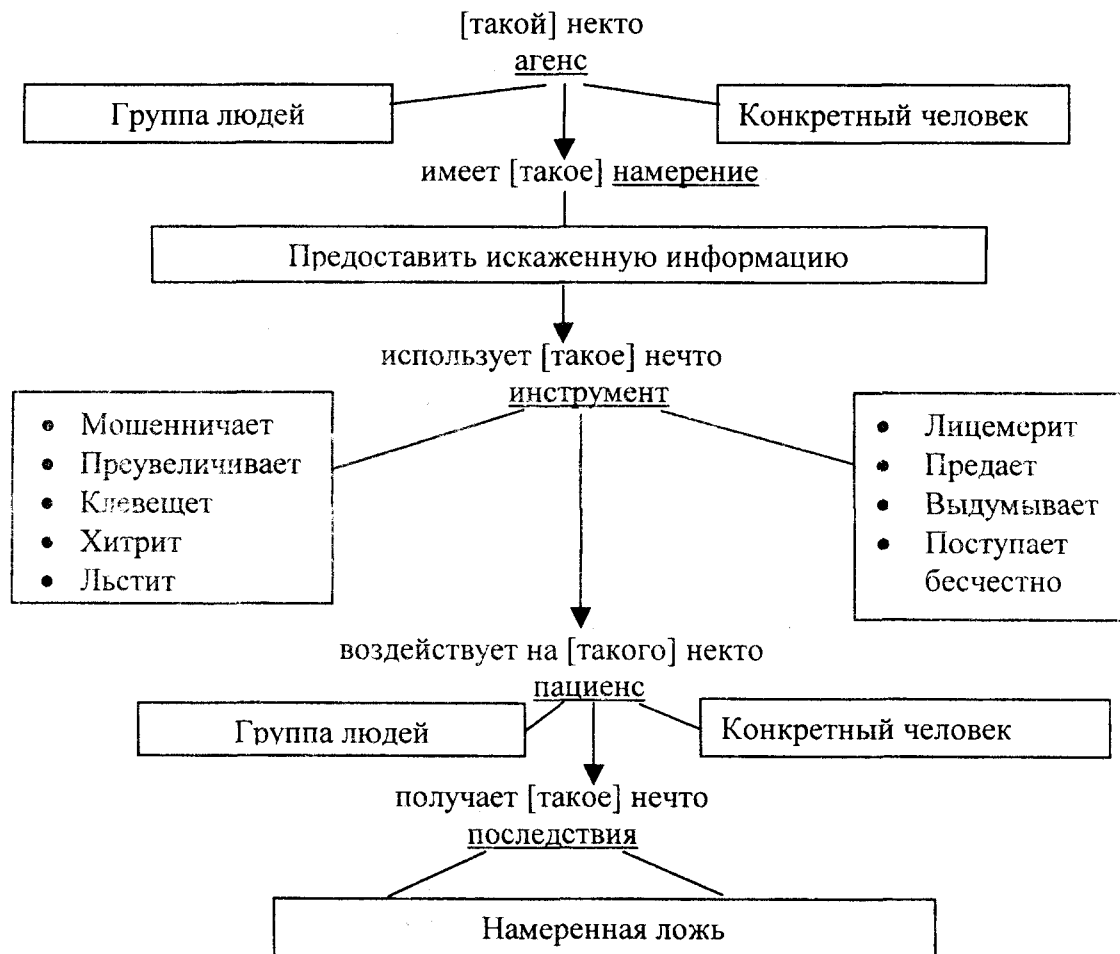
[такой] некто
агенс

Группа людей

Конкретный человек

имеет [такое] намерение

Предоставить искаженную информацию

использует [такое] нечто
инструмент

- Мошенничает
- Преувеличивает
- Клевещет
- Хитрит
- Льстит

- Лицемерит
- Предает
- Выдумывает
- Поступает бесчестно

воздействует на [такого] некто
пациенс

Группа людей

Конкретный человек

получает [такое] нечто
последствия

Намеренная ложь